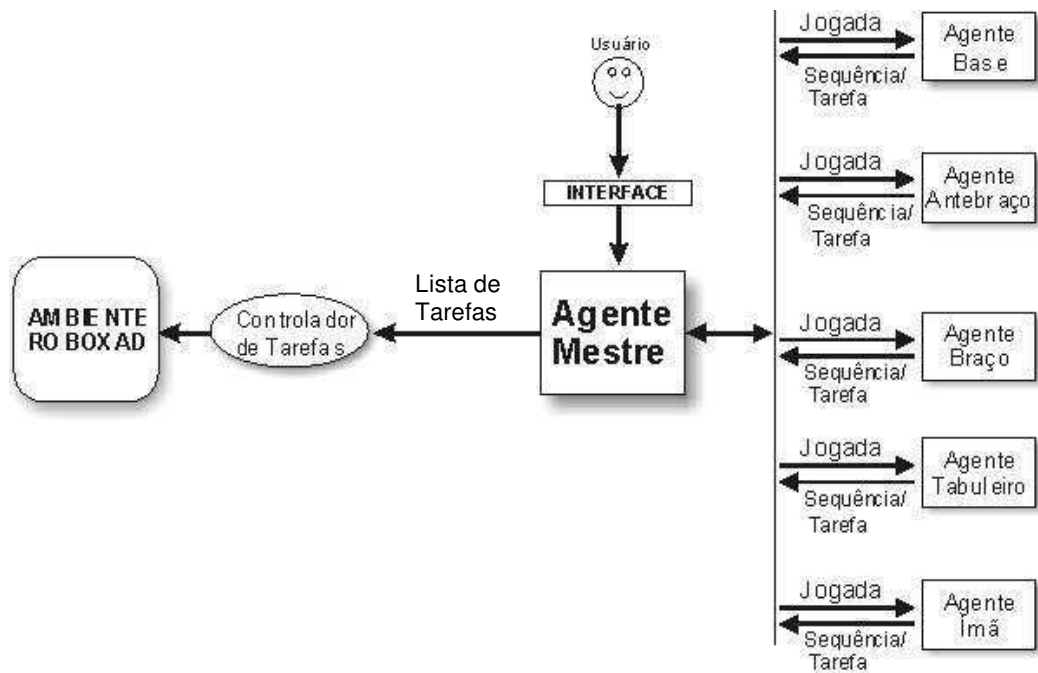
Usuário

INTERFACE

AMBIENTE ROBOXAD

Controlador de Tarefas

Lista de Tarefas

Agente Mestre

Jogada
Sequência/ Tarefa
Agente Base

Jogada
Sequência/ Tarefa
Agente Antebraço

Jogada
Sequência/ Tarefa
Agente Braço

Jogada
Sequência/ Tarefa
Agente Tabuleiro

Jogada
Sequência/ Tarefa
Agente Ímã